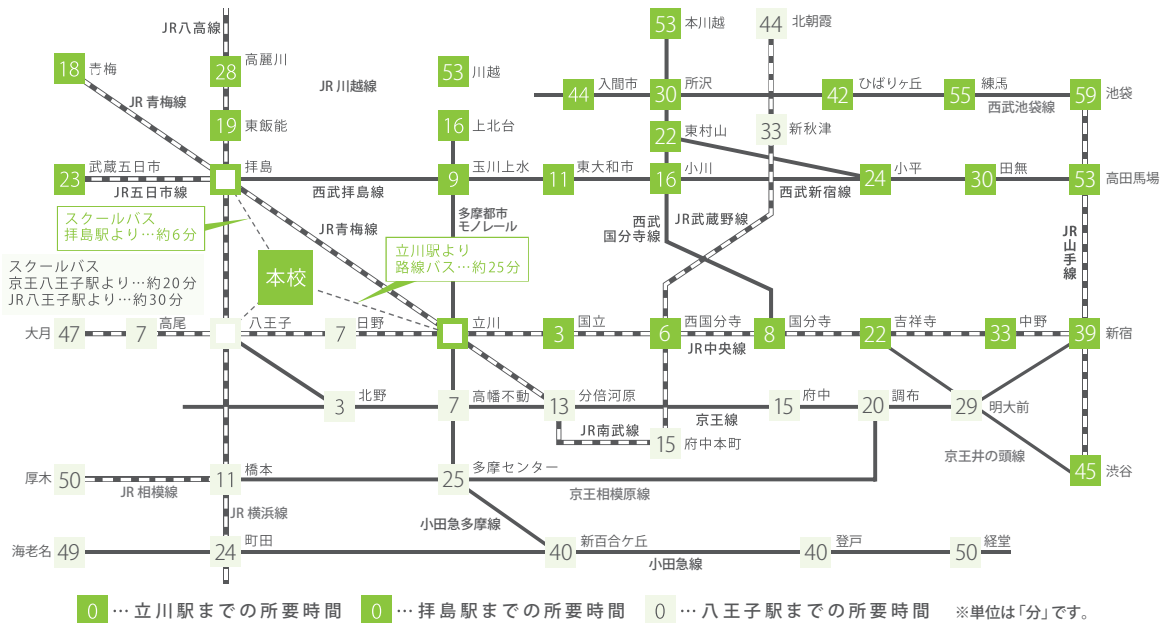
JR八高線

53 本川越
44 北朝霞
18 青梅
28 高麗川
JR川越線
53 川越
44 入間市
30 所沢
42 ひばりヶ丘
55 練馬
59 池袋
西武池袋線
JR青梅線
19 東飯能
16 上北台
22 東村山
33 新秋津
23 武蔵五日市
拝島
9 玉川上水
11 東大和市
16 小川
24 小平
30 田無
53 高田馬場
JR五日市線
西武拝島線
西武新宿線
多摩都市モノレール
スクールバス
拝島駅より…約6分
JR青梅線
西武国分寺線
JR武蔵野線
JR山手線
立川駅より
路線バス…約25分
本校
スクールバス
京王八王子駅より…約20分
JR八王子駅より…約30分
大月 47
7 高尾
八王子
7 日野
立川
3 国立
6 西国分寺
8 国分寺
22 吉祥寺
33 中野
39 新宿
JR中央線
3 北野
7 高幡不動
13 分倍河原
15 府中
20 調布
29 明大前
京王線
JR南武線
15 府中本町
京王井の頭線
厚木 50
11 橋本
25 多摩センター
45 渋谷
JR相模線
京王相模原線
JR横浜線
小田急多摩線
海老名 49
24 町田
40 新百合ケ丘
40 登戸
50 経堂
小田急線

0 …立川駅までの所要時間
0 …拝島駅までの所要時間
0 …八王子駅までの所要時間
※単位は「分」です。